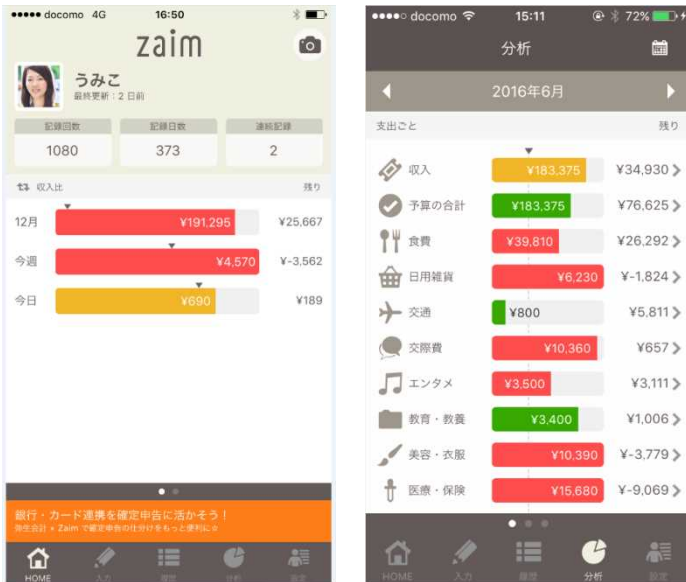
●●●●● docomo 4G 16:50

zaim

うみこ
最終更新：2 日前

| 記録回数 | 記録日数 | 連続記録 |
|---|---|---|
| 1080 | 373 | 2 |

収入比 残り

12月 ¥191,295 ¥25,667

今週 ¥4,570 ¥-3,562

今日 ¥690 ¥189

銀行・カード連携を確定申告に活かそう！
弥生会計 × Zaim で確定申告の仕分けをもっと便利に

HOME 入力 履歴 分析 設定

●●●●○ docomo 15:11 72%

分析

2016年6月

支出ごと 残り

収入 ¥183,375 ¥34,930

予算の合計 ¥183,375 ¥76,625

食費 ¥39,810 ¥26,292

日用雑貨 ¥6,230 ¥-1,824

交通 ¥800 ¥5,811

交際費 ¥10,360 ¥657

エンタメ ¥3,500 ¥3,111

教育・教養 ¥3,400 ¥1,006

美容・衣服 ¥10,390 ¥-3,779

医療・保険 ¥15,680 ¥-9,069

HOME 入力 履歴 分析 設定